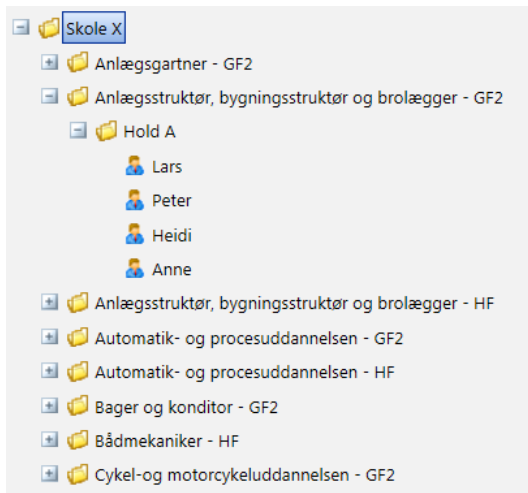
Skole X
Anlægsgartner - GF2
Anlægsstruktør, bygningsstruktør og brolægger - GF2
Hold A
Lars
Peter
Heidi
Anne
Anlægsstruktør, bygningsstruktør og brolægger - HF
Automatik- og procesuddannelsen - GF2
Automatik- og procesuddannelsen - HF
Bager og konditor - GF2
Bådmekaniker - HF
Cykel-og motorcykeluddannelsen - GF2